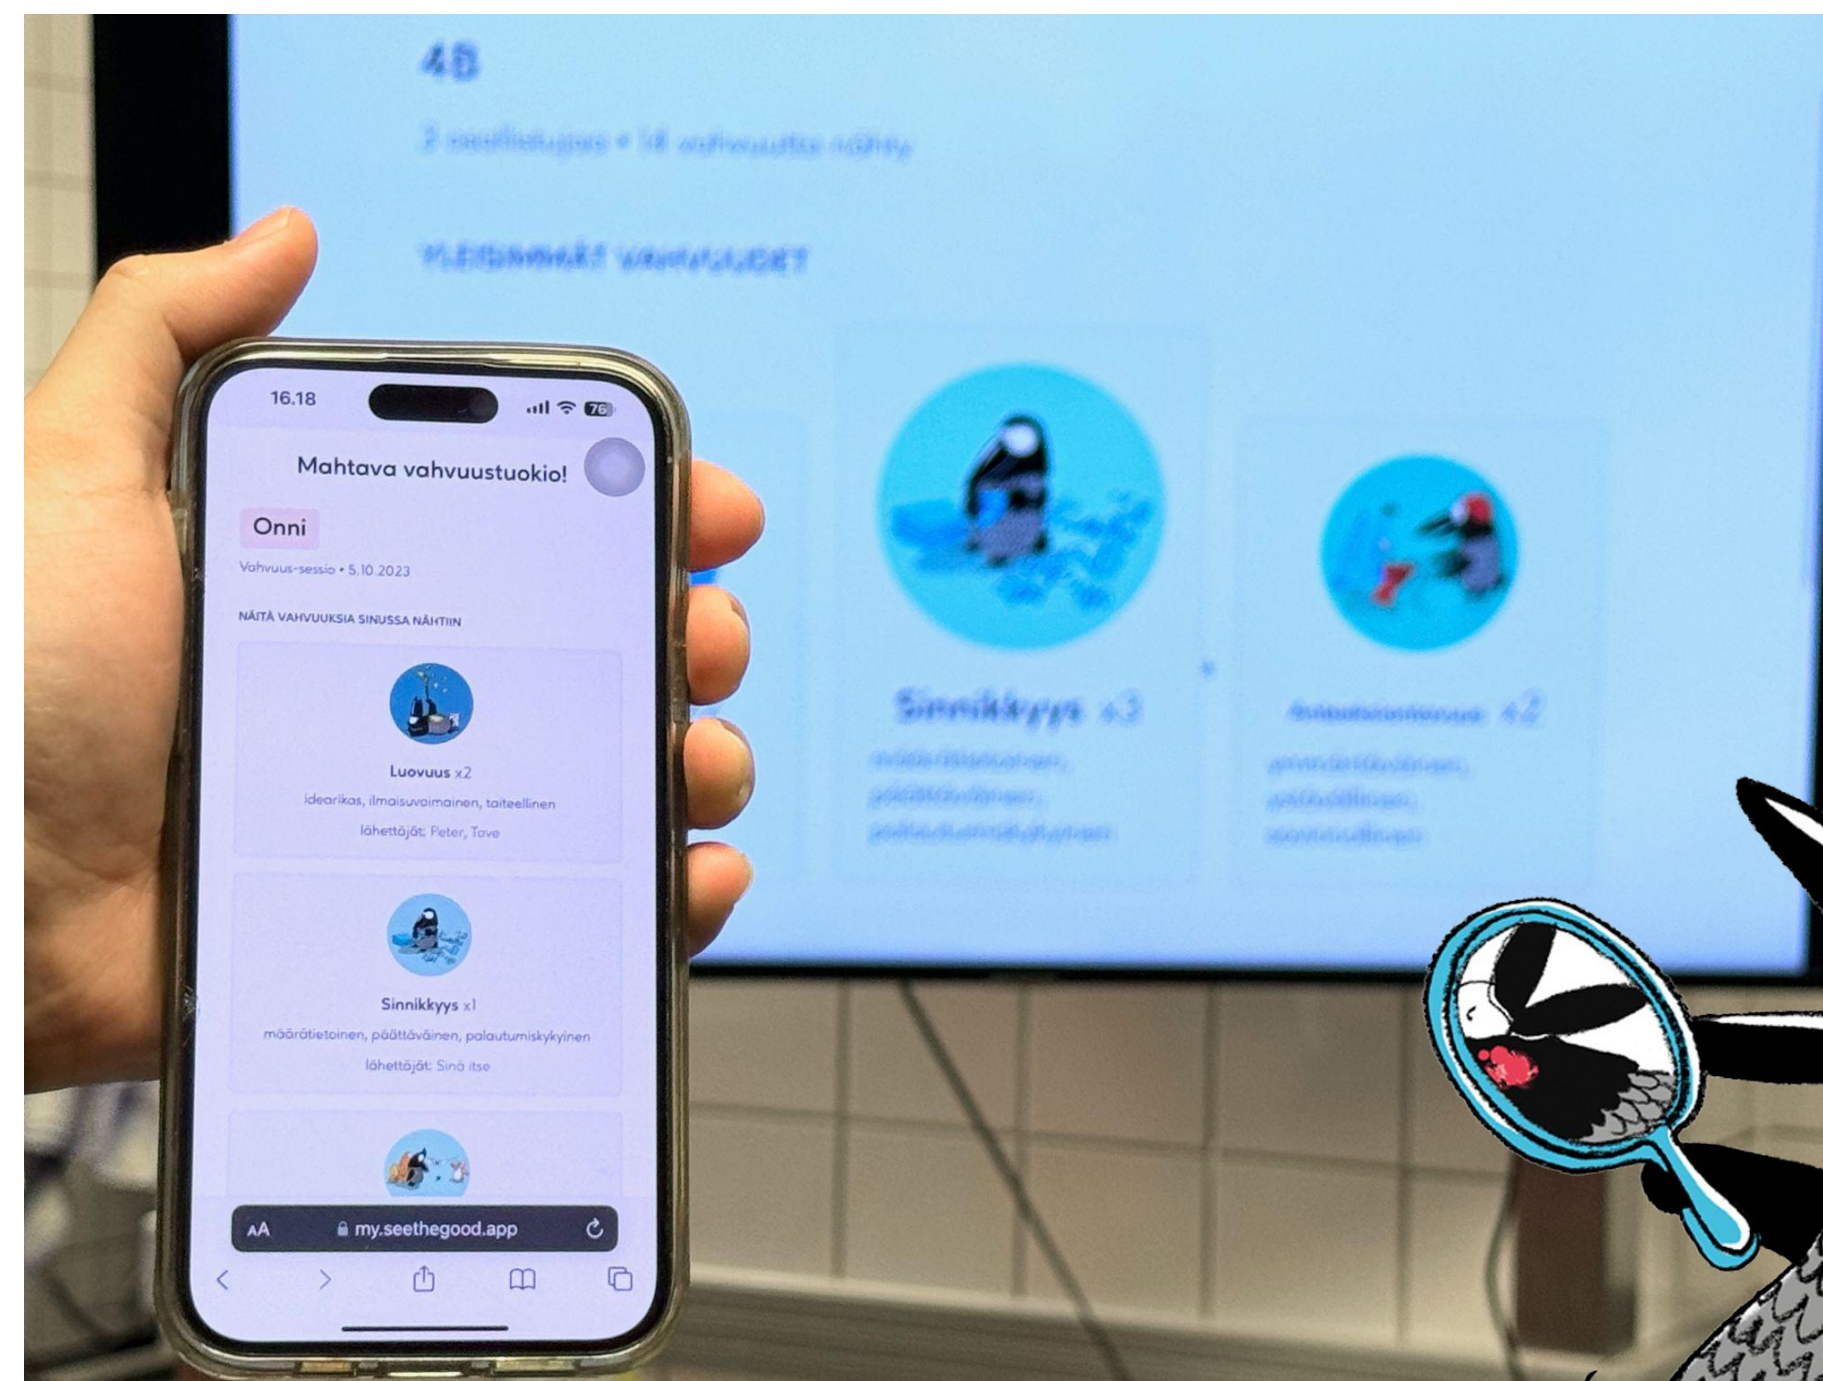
4B

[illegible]

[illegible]

Sinnikkyys x3

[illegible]

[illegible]

16.18

76

Mahtava vahvuustuokio!

Onni

Vahvuus-sessio • 5.10.2023

NÄITÄ VAHVUUKSIA SINUSSA NÄHTIIN

Luovuus x2

idearikas, ilmaisuvaimainen, taiteellinen

lähettäjät: Peter, Tove

Sinnikkyys x1

määrätietoinen, päättäväinen, palautumiskykyinen

lähettäjät: Sinä itse

AA my.seethegood.app